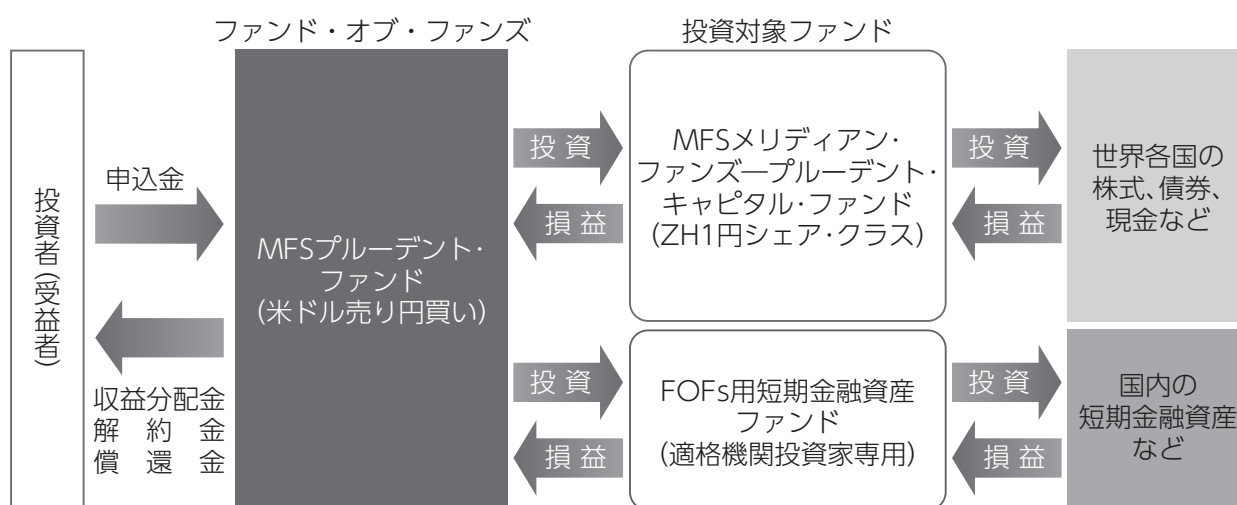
ファンド・オブ・ファンズ

投資対象ファンド

投資者(受益者)

申込金

収益分配金
解約金
償還金

MFSプルーデント・ファンド
(米ドル売り円買い)

投資

損益

MFSメリディアン・ファンズ―プルーデント・キャピタル・ファンド
(ZH1円シェア・クラス)

投資

損益

世界各国の株式、債券、現金など

投資

損益

FOFs用短期金融資産ファンド
(適格機関投資家専用)

投資

損益

国内の短期金融資産など